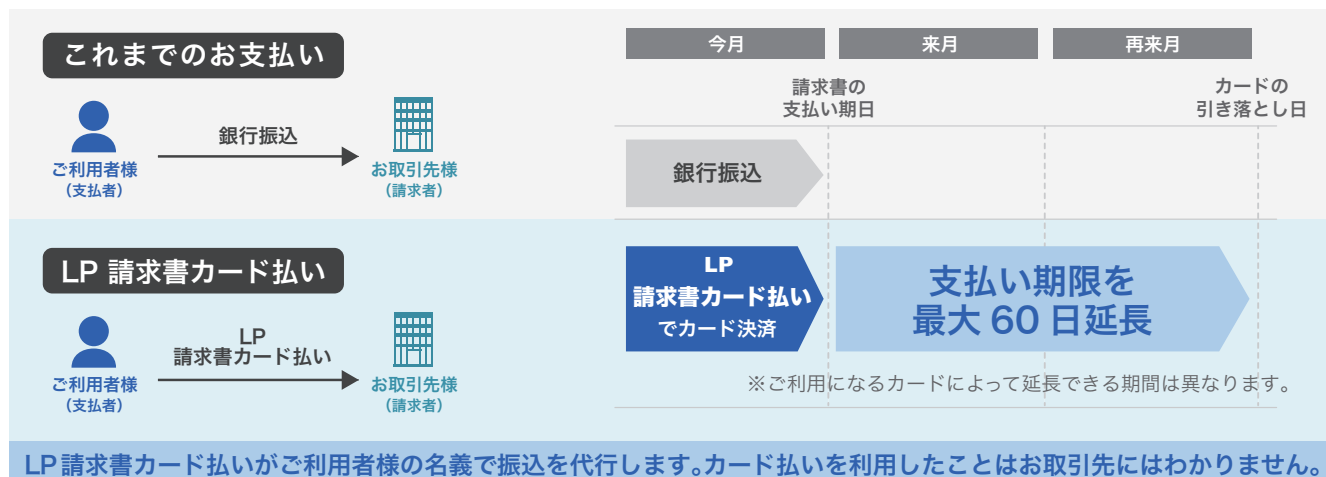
これまでのお支払い

ご利用者様
（支払者）

銀行振込

お取引先様
（請求者）

今月

来月

再来月

請求書の
支払い期日

カードの
引き落とし日

銀行振込

LP 請求書カード払い

ご利用者様
（支払者）

LP
請求書カード払い

お取引先様
（請求者）

LP
請求書カード払い
でカード決済

支払い期限を
最大 60 日延長

※ご利用になるカードによって延長できる期間は異なります。

LP 請求書カード払いがご利用者様の名義で振込を代行します。カード払いを利用したことはお取引先にはわかりません。